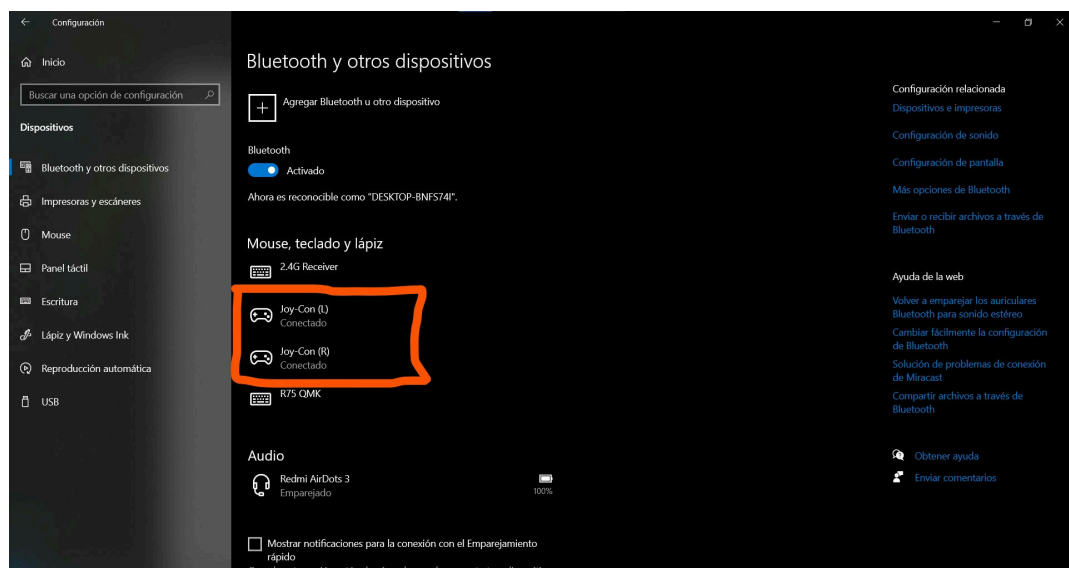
Configuración

Inicio

Buscar una opción de configuración

Dispositivos

Bluetooth y otros dispositivos

Impresoras y escáneres

Mouse

Panel táctil

Escritura

Lápiz y Windows Ink

Reproducción automática

USB

Bluetooth y otros dispositivos

Agregar Bluetooth u otro dispositivo

Bluetooth

Activado

Ahora es reconocible como "DESKTOP-BNFS74I".

Mouse, teclado y lápiz

2.4G Receiver

Joy-Con (L)
Conectado

Joy-Con (R)
Conectado

R75 QMK

Audio

Redmi AirDots 3
Emparejado
100%

Mostrar notificaciones para la conexión con el Emparejamiento rápido

Configuración relacionada

Dispositivos e impresoras

Configuración de sonido

Configuración de pantalla

Más opciones de Bluetooth

Enviar o recibir archivos a través de Bluetooth

Ayuda de la web

Volver a emparejar los auriculares Bluetooth para sonido estéreo

Cambiar fácilmente la configuración de Bluetooth

Solución de problemas de conexión de Miracast

Compartir archivos a través de Bluetooth

Obtener ayuda

Enviar comentarios